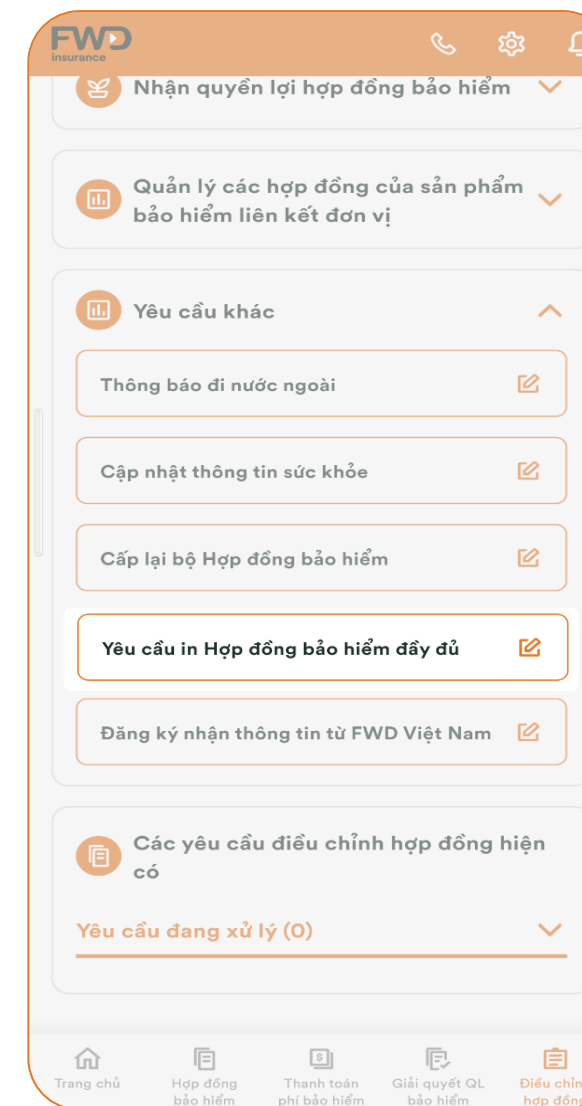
FWD insurance

Nhận quyền lợi hợp đồng bảo hiểm

Quản lý các hợp đồng của sản phẩm bảo hiểm liên kết đơn vị

Yêu cầu khác

Thông báo đi nước ngoài

Cập nhật thông tin sức khỏe

Cấp lại bộ Hợp đồng bảo hiểm

Yêu cầu in Hợp đồng bảo hiểm đầy đủ

Đăng ký nhận thông tin từ FWD Việt Nam

Các yêu cầu điều chỉnh hợp đồng hiện có

Yêu cầu đang xử lý (0)

Trang chủ

Hợp đồng bảo hiểm

Thanh toán phí bảo hiểm

Giải quyết QL bảo hiểm

Điều chỉn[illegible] hợp đồng